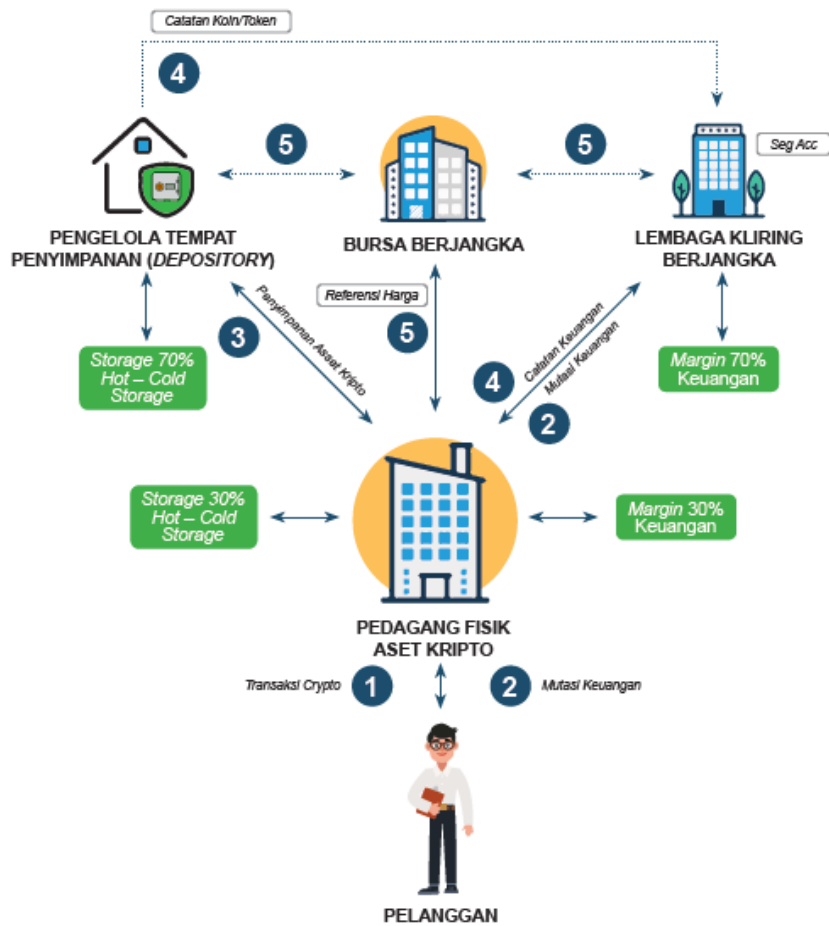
Catatan Koin/Token

4

5

5

Seg Acc

PENGELOLA TEMPAT PENYIMPANAN (DEPOSITORY)

BURSA BERJANGKA

LEMBAGA KLIRING BERJANGKA

Penyimpanan Aset Kripto

Referensi Harga

Catatan Keuangan

Mutasi Keuangan

3

5

4

2

Storage 70% Hot – Cold Storage

Margin 70% Keuangan

Storage 30% Hot – Cold Storage

Margin 30% Keuangan

PEDAGANG FISIK ASET KRIPTO

Transaksi Crypto

1

2

Mutasi Keuangan

PELANGGAN